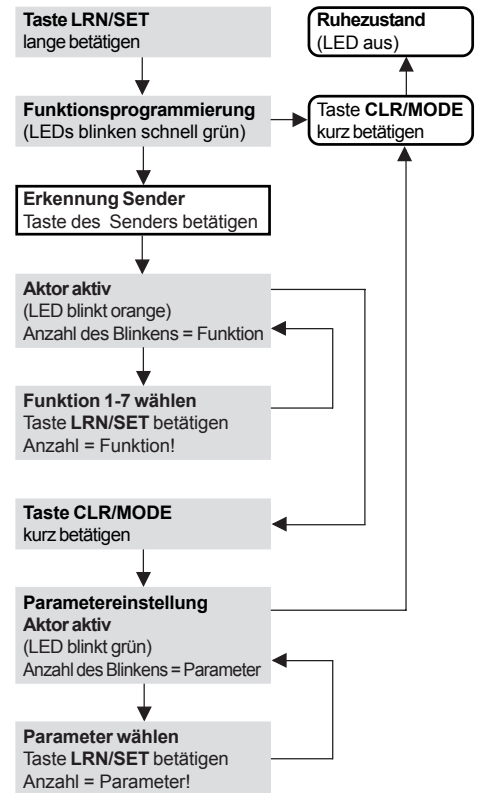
Taste LRN/SET
lange betätigen

Ruhezustand
(LED aus)

Funktionsprogrammierung
(LEDs blinken schnell grün)

Taste CLR/MODE
kurz betätigen

Erkennung Sender
Taste des Senders betätigen

Aktor aktiv
(LED blinkt orange)
Anzahl des Blinkens = Funktion

Funktion 1-7 wählen
Taste LRN/SET betätigen
Anzahl = Funktion!

Taste CLR/MODE
kurz betätigen

Parametereinstellung
Aktor aktiv
(LED blinkt grün)
Anzahl des Blinkens = Parameter

Parameter wählen
Taste LRN/SET betätigen
Anzahl = Parameter!